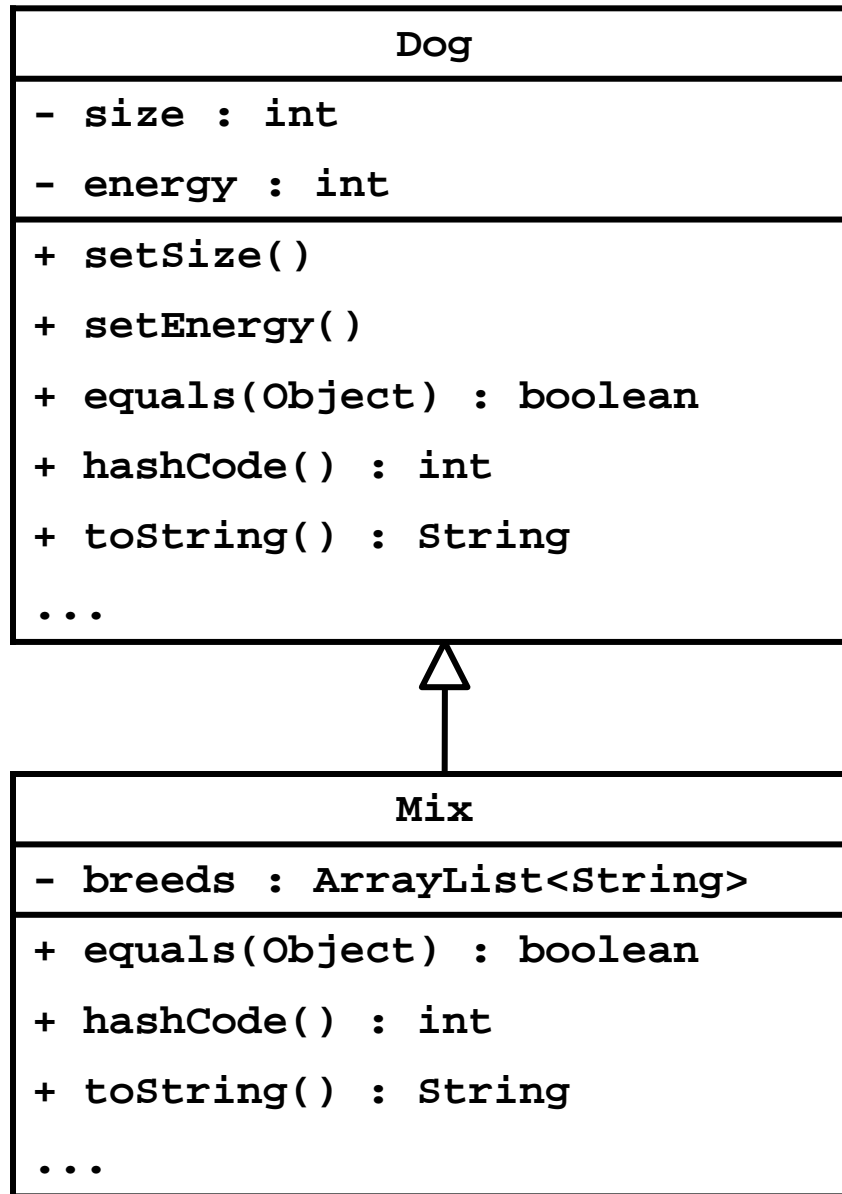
Dog

- size : int
- energy : int

+ setSize()
+ setEnergy()
+ equals(Object) : boolean
+ hashCode() : int
+ toString() : String
...

Mix

- breeds : ArrayList<String>

+ equals(Object) : boolean
+ hashCode() : int
+ toString() : String
...